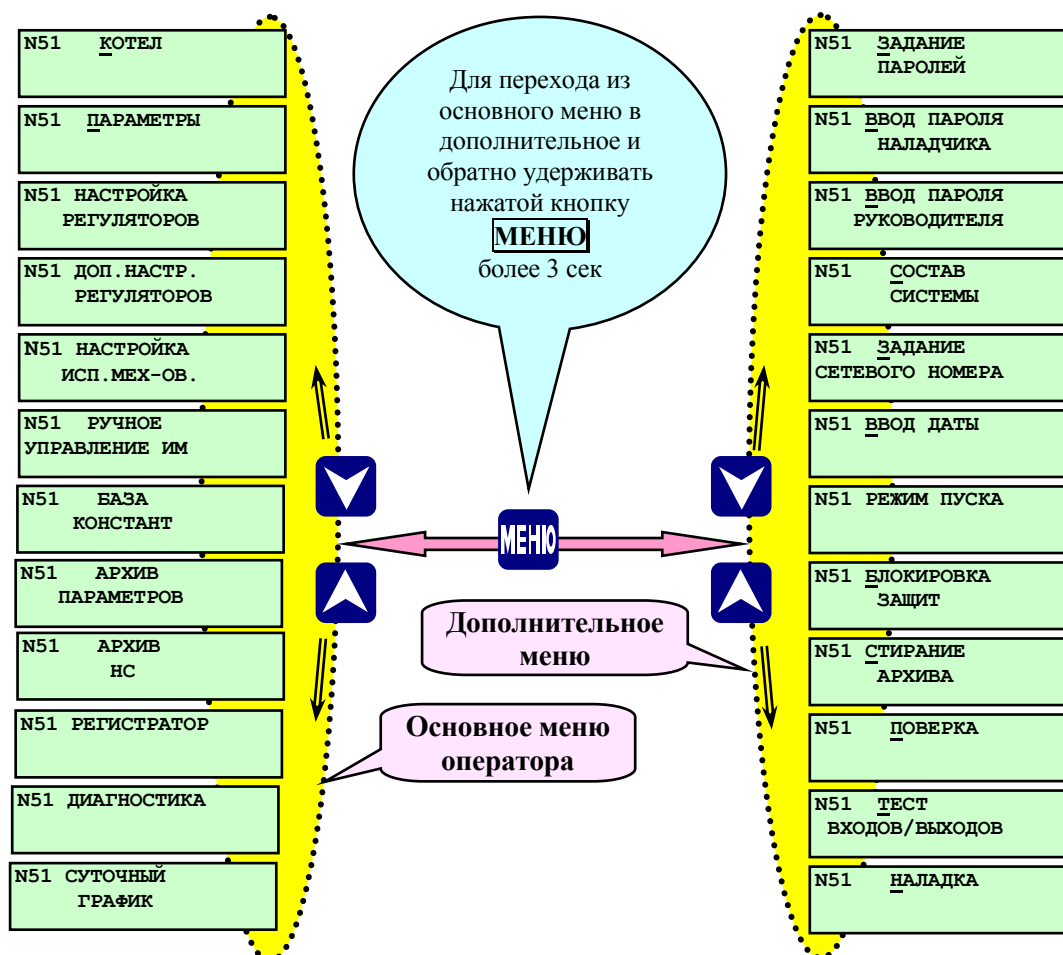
N51 КОТЕЛ

N51 ПАРАМЕТРЫ

N51 НАСТРОЙКА РЕГУЛЯТОРОВ

N51 ДОП.НАСТР. РЕГУЛЯТОРОВ

N51 НАСТРОЙКА ИСП.МЕХ-ОВ.

N51 РУЧНОЕ УПРАВЛЕНИЕ ИМ

N51 БАЗА КОНСТАНТ

N51 АРХИВ ПАРАМЕТРОВ

N51 АРХИВ НС

N51 РЕГИСТРАТОР

N51 ДИАГНОСТИКА

N51 СУТОЧНЫЙ ГРАФИК

Для перехода из основного меню в дополнительное и обратно удерживать нажатой кнопку МЕНЮ более 3 сек

МЕНЮ

Дополнительное меню

Основное меню оператора

N51 ЗАДАНИЕ ПАРОЛЕЙ

N51 ВВОД ПАРОЛЯ НАЛАДЧИКА

N51 ВВОД ПАРОЛЯ РУКОВОДИТЕЛЯ

N51 СОСТАВ СИСТЕМЫ

N51 ЗАДАНИЕ СЕТЕВОГО НОМЕРА

N51 ВВОД ДАТЫ

N51 РЕЖИМ ПУСКА

N51 БЛОКИРОВКА ЗАЩИТ

N51 СТИРАНИЕ АРХИВА

N51 ПОВЕРКА

N51 ТЕСТ ВХОДОВ/ВЫХОДОВ

N51 НАЛАДКА